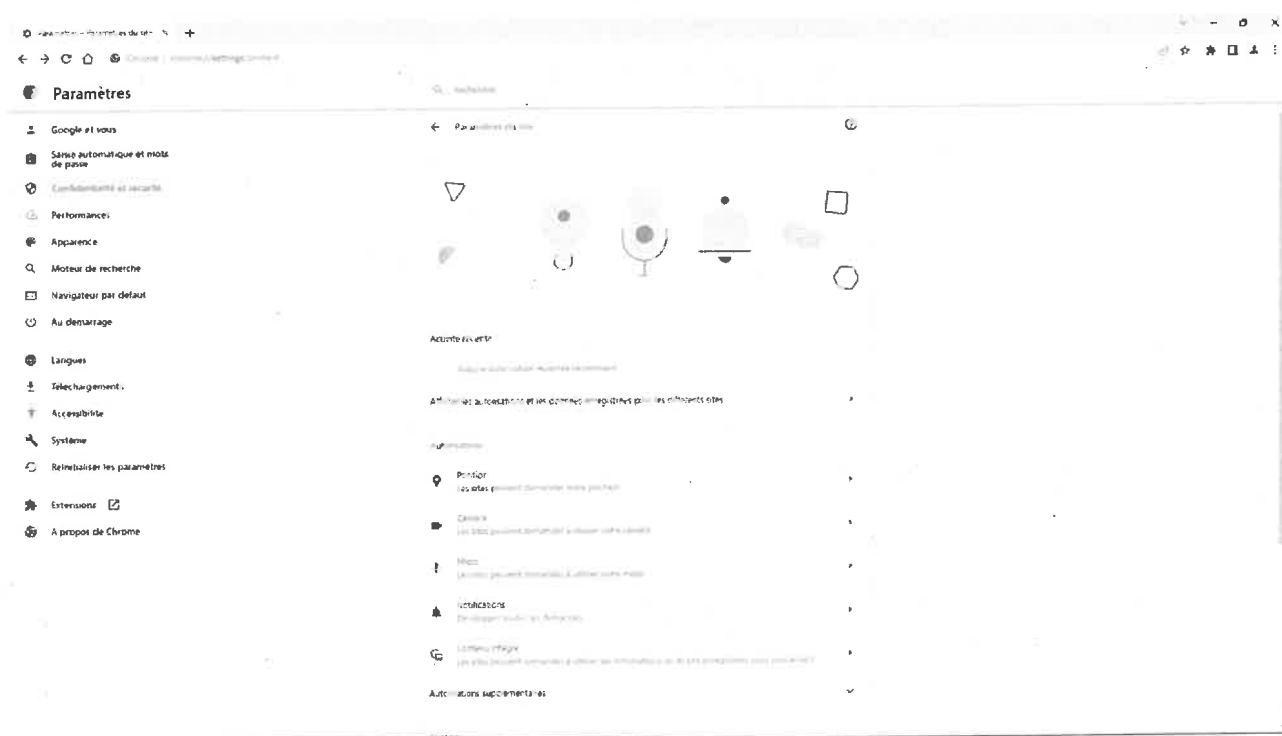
Paramètres - Paramètres du site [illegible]

Chrome | chrome://settings/content

Paramètres

Google et vous
Saisie automatique et mots de passe
Confidentialité et sécurité
Performances
Apparence
Moteur de recherche
Navigateur par défaut
Au démarrage
Langues
Téléchargements
Accessibilité
Système
Réinitialiser les paramètres
Extensions
À propos de Chrome

Rechercher

Paramètres du site

Activité récente

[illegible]

Afficher les autorisations et les données enregistrées pour les différents sites

Autorisations

Position
Les sites peuvent demander votre position

Caméra
Les sites peuvent demander à utiliser votre caméra

Micro
Les sites peuvent demander à utiliser votre micro

Notifications
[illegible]

Contenu intégré
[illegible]

Autorisations supplémentaires